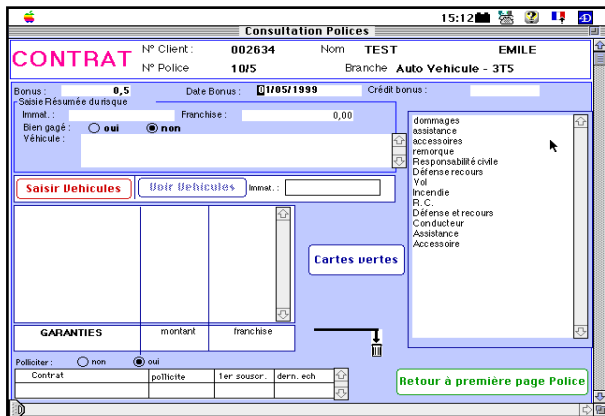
15:12

Consultation Polices

CONTRAT

N° Client : 002634

Nom TEST

EMILE

N° Police 10/5

Branche Auto Vehicule - 3T5

Bonus : 0,5

Date Bonus : 01/05/1999

Crédit bonus :

Saisie Résumée du risque

Immat. :

Franchise : 0,00

Bien gagé : oui non

Véhicule :

dommages
assistance
accessoires
remorque
Responsabilité civile
Défense recours
Vol
Incendie
R.C.
Défense et recours
Conducteur
Assistance
Accessoire

Saisir Vehicules

Voir Vehicules

Immat. :

Cartes vertes

| GARANTIES | montant | franchise |
|---|---|---|

Polliciter : non oui

| Contrat | pollicite | 1er souscr. | dern. ech |
|---|---|---|---|

Retour à première page Police